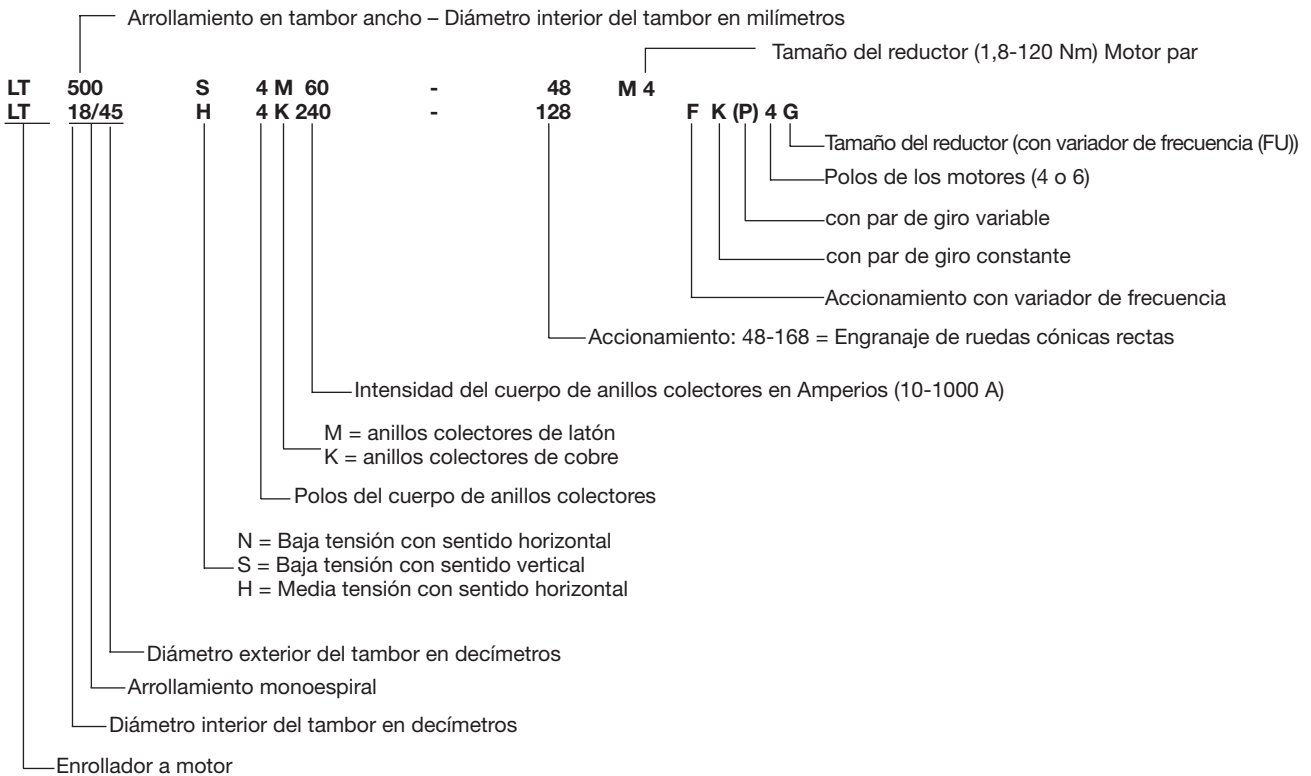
Arrollamiento en tambor ancho – Diámetro interior del tambor en milímetros

Tamaño del reductor (1,8-120 Nm) Motor par

LT 500 S 4 M 60 - 48 M 4
LT 18/45 H 4 K 240 - 128 F K (P) 4 G

Tamaño del reductor (con variador de frecuencia (FU))
Polos de los motores (4 o 6)
con par de giro variable
con par de giro constante
Accionamiento con variador de frecuencia
Accionamiento: 48-168 = Engranaje de ruedas cónicas rectas
Intensidad del cuerpo de anillos colectores en Amperios (10-1000 A)
M = anillos colectores de latón
K = anillos colectores de cobre
Polos del cuerpo de anillos colectores
N = Baja tensión con sentido horizontal
S = Baja tensión con sentido vertical
H = Media tensión con sentido horizontal
Diámetro exterior del tambor en decímetros
Arrollamiento monoespiral
Diámetro interior del tambor en decímetros
Enrollador a motor